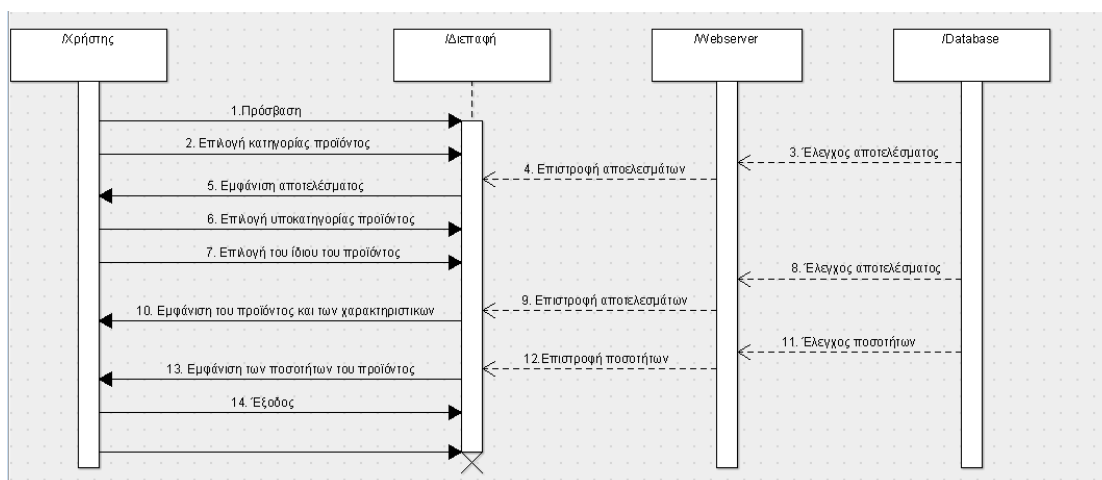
/Χρήστης

/Διεπαφή

/Webserver

/Database

1.Πρόσβαση

2. Επιλογή κατηγορίας προϊόντος

3. Έλεγχος αποτελέσματος

4. Επιστροφή αποελεσμάτων

5. Εμφάνιση αποτελέσματος

6. Επιλογή υποκατηγορίας προϊόντος

7. Επιλογή του ίδιου του προϊόντος

8. Έλεγχος αποτελέσματος

9. Επιστροφή αποελεσμάτων

10. Εμφάνιση του προϊόντος και των χαρακτηριστικων

11. Έλεγχος ποσοτήτων

12.Επιστροφή ποσοτήτων

13. Εμφάνιση των ποσοτήτων του προϊόντος

14. Έξοδος